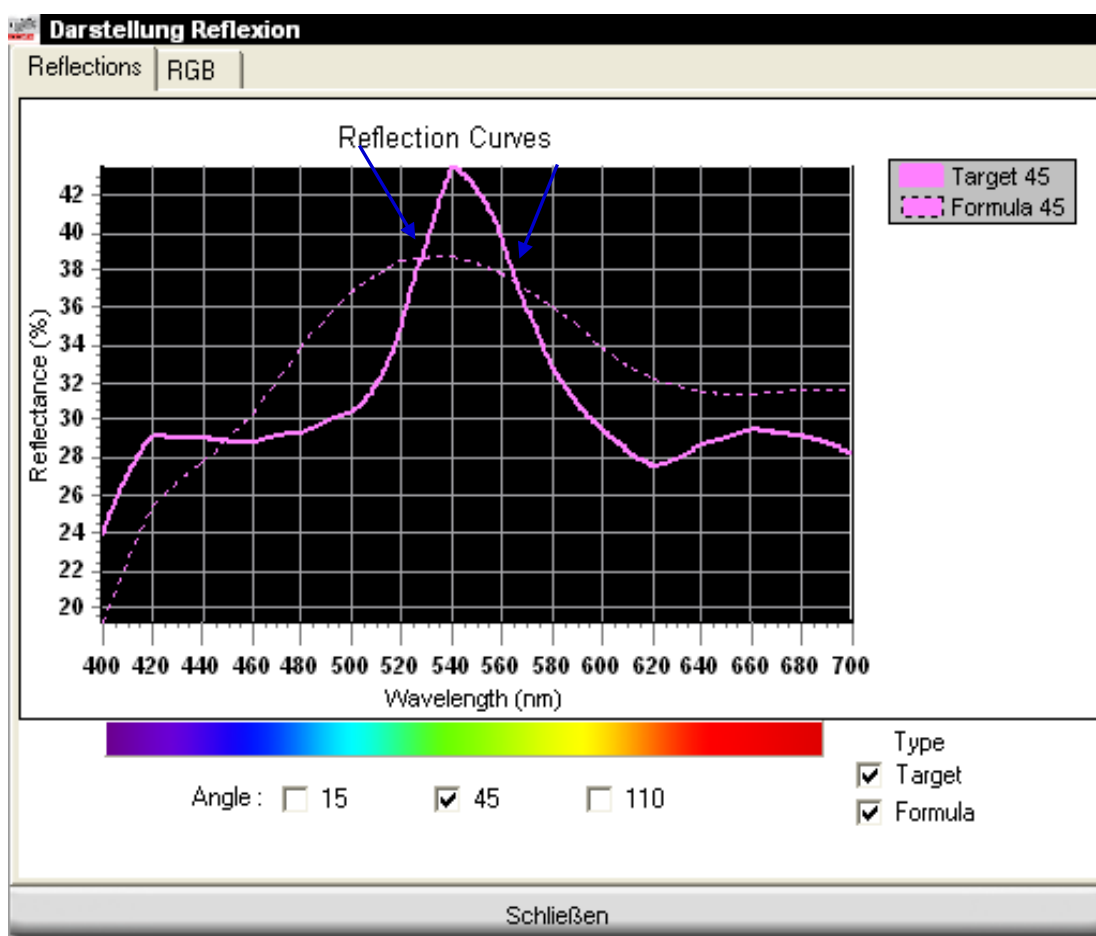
Darstellung Reflexion

Reflections | RGB

Reflection Curves

Target 45
Formula 45

42
40
38
36
34
32
30
28
26
24
22
20

Reflectance (%)

400 420 440 460 480 500 520 540 560 580 600 620 640 660 680 700

Wavelength (nm)

Angle : 15 45 110

Type
Target
Formula

Schließen